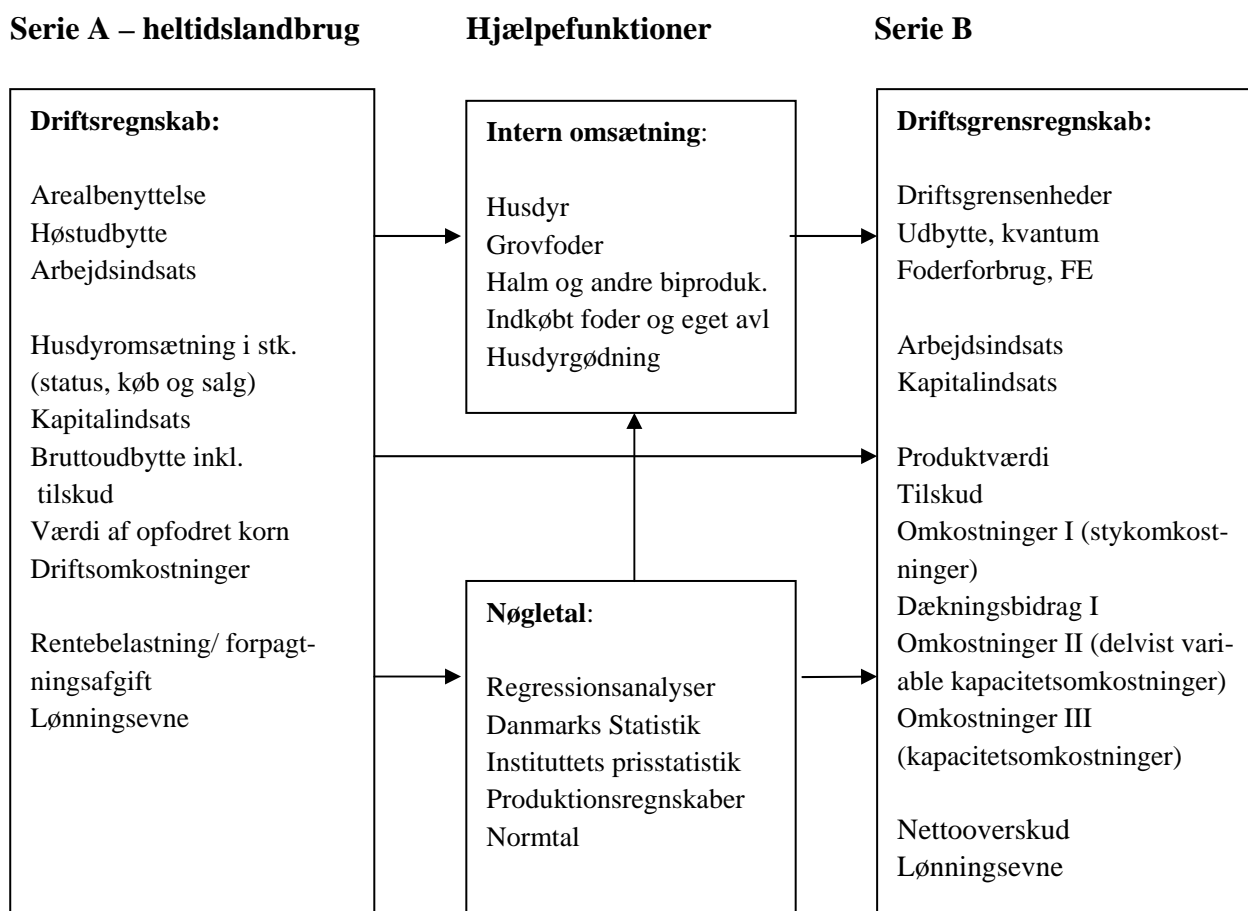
**Serie A – heltidslandbrug**

**Hjælpefunktioner**

**Serie B**

**Driftsregnskab:**

Arealbenyttelse
Høstudbytte
Arbejdsindsats

Husdyromsætning i stk. (status, køb og salg)
Kapitalindsats
Bruttoudbytte inkl. tilskud
Værdi af opfodret korn
Driftsomkostninger

Rentebelastning/ forpagtningsafgift
Lønningsevne

**Intern omsætning**:

Husdyr
Grovfoder
Halm og andre biproduk.
Indkøbt foder og eget avl
Husdyrgødning

**Nøgletal**:

Regressionsanalyser
Danmarks Statistik
Instituttets prisstatistik
Produktionsregnskaber
Normtal

**Driftsgrensregnskab:**

Driftsgrensenheder
Udbytte, kvantum
Foderforbrug, FE

Arbejdsindsats
Kapitalindsats

Produktværdi
Tilskud
Omkostninger I (stykomkostninger)
Dækningsbidrag I
Omkostninger II (delvist variable kapacitetsomkostninger)
Omkostninger III (kapacitetsomkostninger)

Nettooverskud
Lønningsevne